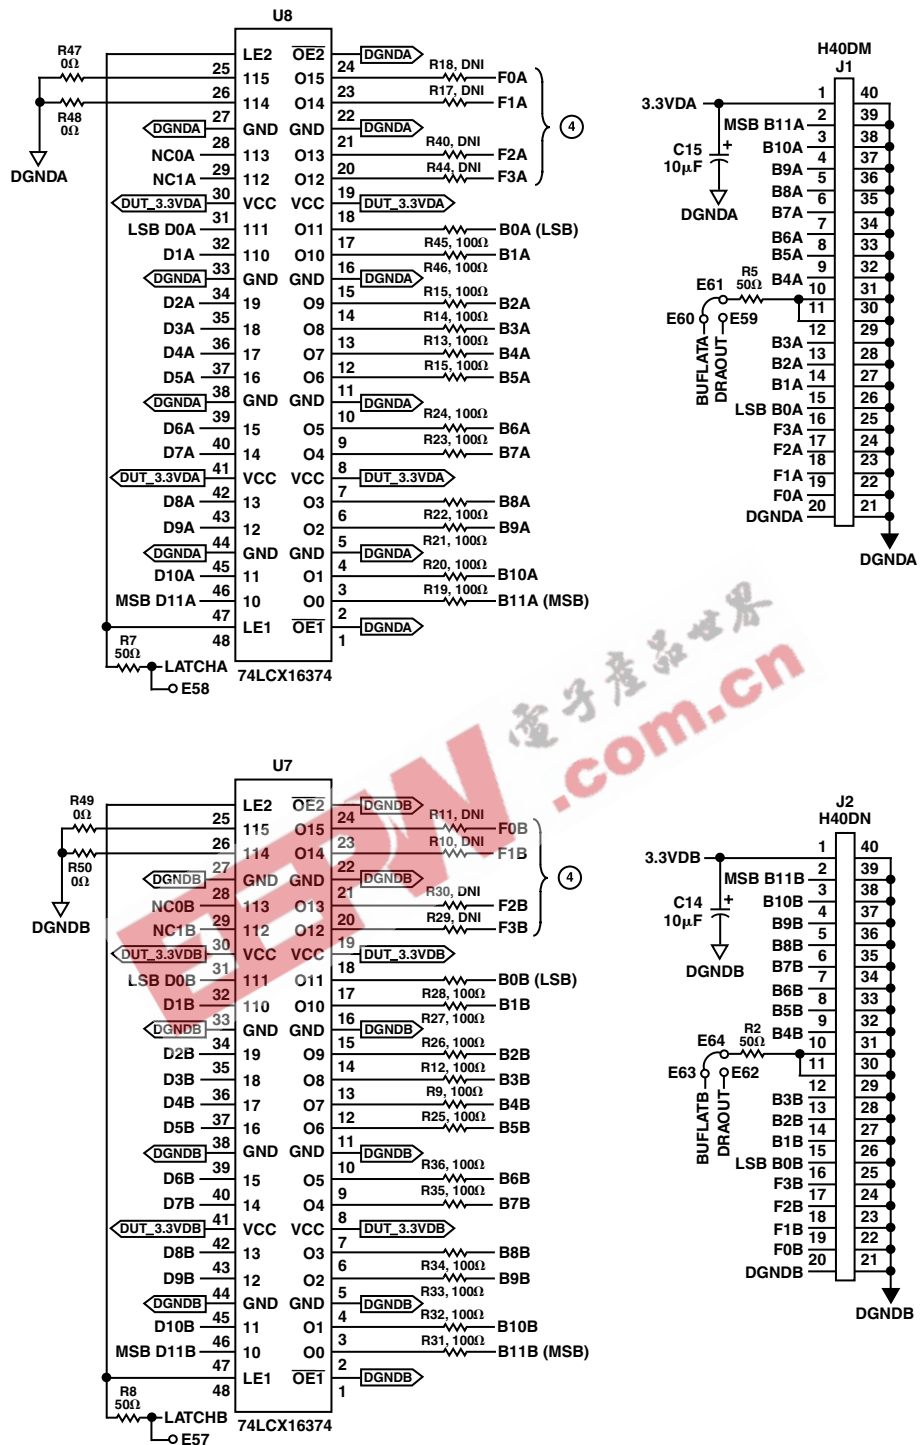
U8

R47 0Ω
R48 0Ω
DGNDA

| Left signal | Pin | Name | Name | Pin | Right signal |
|---|---|---|---|---|---|
| | 25 | LE2 / 115 | $\overline{OE2}$ / O15 | 24 | DGNDA / R18, DNI F0A |
| | 26 | 114 | O14 | 23 | R17, DNI F1A |
| DGNDA | 27 | GND | GND | 22 | DGNDA |
| NC0A | 28 | 113 | O13 | 21 | R40, DNI F2A |
| NC1A | 29 | 112 | O12 | 20 | R44, DNI F3A |
| DUT_3.3VDA | 30 | VCC | VCC | 19 | DUT_3.3VDA |
| LSB D0A | 31 | 111 | O11 | 18 | B0A (LSB) |
| D1A | 32 | 110 | O10 | 17 | R45, 100Ω B1A |
| DGNDA | 33 | GND | GND | 16 | DGNDA R46, 100Ω |
| D2A | 34 | 19 | O9 | 15 | R15, 100Ω B2A |
| D3A | 35 | 18 | O8 | 14 | R14, 100Ω B3A |
| D4A | 36 | 17 | O7 | 13 | R13, 100Ω B4A |
| D5A | 37 | 16 | O6 | 12 | R15, 100Ω B5A |
| DGNDA | 38 | GND | GND | 11 | DGNDA |
| D6A | 39 | 15 | O5 | 10 | R24, 100Ω B6A |
| D7A | 40 | 14 | O4 | 9 | R23, 100Ω B7A |
| DUT_3.3VDA | 41 | VCC | VCC | 8 | DUT_3.3VDA |
| D8A | 42 | 13 | O3 | 7 | B8A |
| D9A | 43 | 12 | O2 | 6 | R22, 100Ω B9A |
| DGNDA | 44 | GND | GND | 5 | DGNDA R21, 100Ω |
| D10A | 45 | 11 | O1 | 4 | R20, 100Ω B10A |
| MSB D11A | 46 | 10 | O0 | 3 | R19, 100Ω B11A (MSB) |
| | 47 | | | 2 | DGNDA |
| | 48 | LE1 | $\overline{OE1}$ | 1 | |

4
R7 50Ω LATCHA E58
74LCX16374

H40DM J1
3.3VDA 1 40
C15 10µF + DGNDA
MSB B11A 2 39
B10A 3 38
B9A 4 37
B8A 5 36
B7A 6 35
7 34
B6A 8 33
B5A 9 32
B4A 10 31
E61 R5 50Ω 11 30
E60 E59 12 29
BUFLATA DRAOUT
B3A 13 28
B2A 14 27
B1A 15 26
LSB B0A 16 25
F3A 17 24
F2A 18 23
F1A 19 22
F0A 20 21
DGNDA
DGNDA

U7

R49 0Ω
R50 0Ω
DGNDB

| Left signal | Pin | Name | Name | Pin | Right signal |
|---|---|---|---|---|---|
| | 25 | LE2 / 115 | $\overline{OE2}$ / O15 | 24 | DGNDB / R11, DNI F0B |
| | 26 | 114 | O14 | 23 | R10, DNI F1B |
| DGNDB | 27 | GND | GND | 22 | DGNDB |
| NC0B | 28 | 113 | O13 | 21 | R30, DNI F2B |
| NC1B | 29 | 112 | O12 | 20 | R29, DNI F3B |
| DUT_3.3VDB | 30 | VCC | VCC | 19 | DUT_3.3VDB |
| LSB D0B | 31 | 111 | O11 | 18 | B0B (LSB) |
| D1B | 32 | 110 | O10 | 17 | R28, 100Ω B1B |
| DGNDB | 33 | GND | GND | 16 | DGNDB R27, 100Ω |
| D2B | 34 | 19 | O9 | 15 | R26, 100Ω B2B |
| D3B | 35 | 18 | O8 | 14 | R12, 100Ω B3B |
| D4B | 36 | 17 | O7 | 13 | R9, 100Ω B4B |
| D5B | 37 | 16 | O6 | 12 | R25, 100Ω B5B |
| DGNDB | 38 | GND | GND | 11 | DGNDB |
| D6B | 39 | 15 | O5 | 10 | R36, 100Ω B6B |
| D7B | 40 | 14 | O4 | 9 | R35, 100Ω B7B |
| DUT_3.3VDB | 41 | VCC | VCC | 8 | DUT_3.3VDB |
| D8B | 42 | 13 | O3 | 7 | B8B |
| D9B | 43 | 12 | O2 | 6 | R34, 100Ω B9B |
| DGNDB | 44 | GND | GND | 5 | DGNDB R33, 100Ω |
| D10B | 45 | 11 | O1 | 4 | R32, 100Ω B10B |
| MSB D11B | 46 | 10 | O0 | 3 | R31, 100Ω B11B (MSB) |
| | 47 | | | 2 | DGNDB |
| | 48 | LE1 | $\overline{OE1}$ | 1 | |

4
R8 50Ω LATCHB E57
74LCX16374

J2 H40DN
3.3VDB 1 40
C14 10µF + DGNDB
MSB B11B 2 39
B10B 3 38
B9B 4 37
B8B 5 36
B7B 6 35
7 34
B6B 8 33
B5B 9 32
B4B 10 31
E64 R2 50Ω 11 30
E63 E62 12 29
BUFLATB DRAOUT
B3B 13 28
B2B 14 27
B1B 15 26
LSB B0B 16 25
F3B 17 24
F2B 18 23
F1B 19 22
F0B 20 21
DGNDB
DGNDB

电子产品世界
EEPW .com.cn